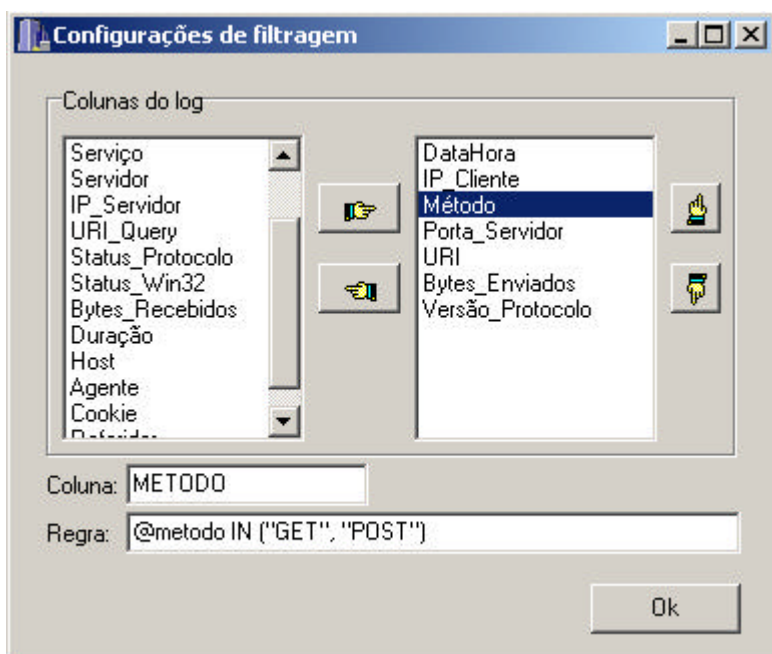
Configurações de filtragem

Colunas do log

Serviço
Servidor
IP_Servidor
URI_Query
Status_Protocolo
Status_Win32
Bytes_Recebidos
Duração
Host
Agente
Cookie
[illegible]

DataHora
IP_Cliente
Método
Porta_Servidor
URI
Bytes_Enviados
Versão_Protocolo

Coluna: METODO

Regra: @metodo IN ("GET", "POST")

Ok